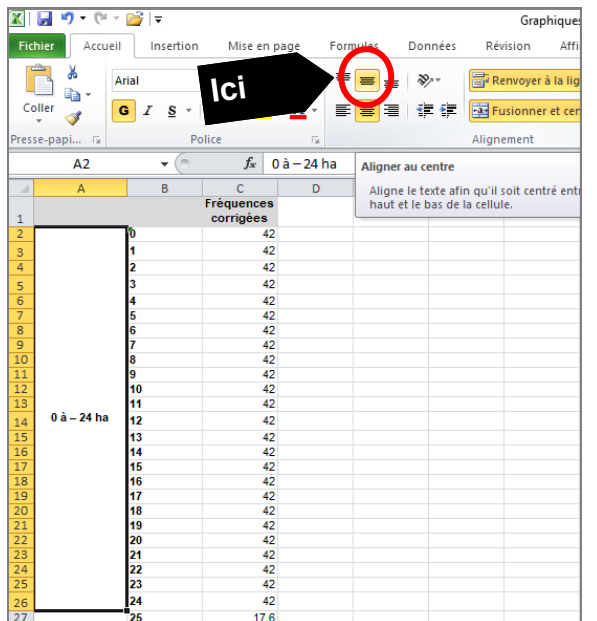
Graphiques

Fichier | Accueil | Insertion | Mise en page | Formules | Données | Révision | Affi

Coller
Arial
G I S
Presse-papi...
Police
Ici
Renvoyer à la lig
Fusionner et cen
Alignement

A2 | $f_x$ | 0 à – 24 ha

Aligner au centre

Aligne le texte afin qu'il soit centré entr haut et le bas de la cellule.

| | A | B | C | D |
|---|---|---|---|---|
| 1 | | | Fréquences corrigées | |
| 2 | | 0 | 42 | |
| 3 | | 1 | 42 | |
| 4 | | 2 | 42 | |
| 5 | | 3 | 42 | |
| 6 | | 4 | 42 | |
| 7 | | 5 | 42 | |
| 8 | | 6 | 42 | |
| 9 | | 7 | 42 | |
| 10 | | 8 | 42 | |
| 11 | | 9 | 42 | |
| 12 | | 10 | 42 | |
| 13 | | 11 | 42 | |
| 14 | 0 à – 24 ha | 12 | 42 | |
| 15 | | 13 | 42 | |
| 16 | | 14 | 42 | |
| 17 | | 15 | 42 | |
| 18 | | 16 | 42 | |
| 19 | | 17 | 42 | |
| 20 | | 18 | 42 | |
| 21 | | 19 | 42 | |
| 22 | | 20 | 42 | |
| 23 | | 21 | 42 | |
| 24 | | 22 | 42 | |
| 25 | | 23 | 42 | |
| 26 | | 24 | 42 | |
| 27 | | 25 | 17,6 | |